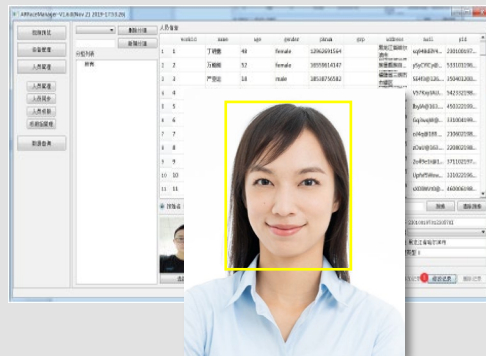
ARFaceManager V1.0.0(Nov 2) 2019-17:59:26

识别体验
设备管理
人员管理
人员管理
人员同步
人员授权
底库管理
数据查询

删除分组
新增分组
分组列表
所有

人员信息

| | workid | name | age | gender | phone | ... | address | ... |
|---|---|---|---|---|---|---|---|---|
| 1 | 1 | 丁晓雅 | 48 | female | 13962894564 | | | |
| 2 | 2 | 万晓娟 | 52 | female | 18558614147 | | | |
| 3 | 3 | 严佳达 | 18 | male | 18538756582 | | | |
| 4 | 4 | | | | | | | |
| 5 | 5 | | | | | | | |
| 6 | 6 | | | | | | | |
| 7 | 7 | | | | | | | |
| 8 | 8 | | | | | | | |
| 9 | 9 | | | | | | | |
| 10 | 10 | | | | | | | |
| 11 | 11 | | | | | | | |

添加
删除
清除所有